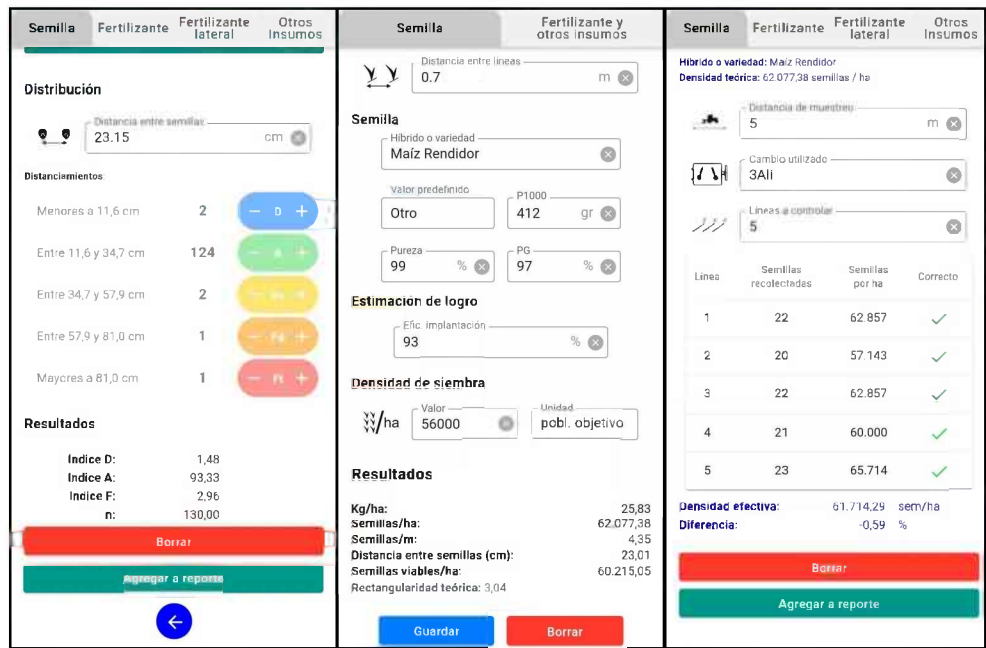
Semilla | Fertilizante | Fertilizante lateral | Otros Insumos

Distribución

Distancia entre semillas
23.15 cm

Distanciamientos

| | | |
|---|---|---|
| Menores a 11,6 cm | 2 | − D + |
| Entre 11,6 y 34,7 cm | 124 | − A + |
| Entre 34,7 y 57,9 cm | 2 | − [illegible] + |
| Entre 57,9 y 81,0 cm | 1 | − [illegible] + |
| Mayores a 81,0 cm | 1 | − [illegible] + |

Resultados

| | |
|---|---|
| Indice D: | 1,48 |
| Indice A: | 93,33 |
| Indice F: | 2,96 |
| n: | 130,00 |

Borrar

Agregar a reporte

Semilla | Fertilizante y otros insumos

Distancia entre lineas
0.7 m

Semilla

Hibrido o variedad
Maíz Rendidor

Valor predefinido
Otro

P1000
412 gr

Pureza
99 %

PG
97 %

Estimacion de logro

Efic. implantación
93 %

Densidad de siembra

/ha

Valor
56000

Unidad
pobl. objetivo

Resultados

| | |
|---|---|
| Kg/ha: | 25,83 |
| Semillas/ha: | 62.077,38 |
| Semillas/m: | 4,35 |
| Distancia entre semillas (cm): | 23,01 |
| Semillas viables/ha: | 60.215,05 |

Rectangularidad teórica: 3,04

Guardar | Borrar

Semilla | Fertilizante | Fertilizante lateral | Otros Insumos

Hibrido o variedad: Maíz Rendidor
Densidad teórica: 62.077,38 semillas / ha

Distancia de muestreo
5 m

Cambio utilizado
3Ali

Lineas a controlar
5

| Linea | Semillas recolectadas | Semillas por ha | Correcto |
|---|---|---|---|
| 1 | 22 | 62.857 | ✓ |
| 2 | 20 | 57.143 | ✓ |
| 3 | 22 | 62.857 | ✓ |
| 4 | 21 | 60.000 | ✓ |
| 5 | 23 | 65.714 | ✓ |

Densidad efectiva: 61.714,29 sem/ha
Diferencia: -0,59 %

Borrar

Agregar a reporte